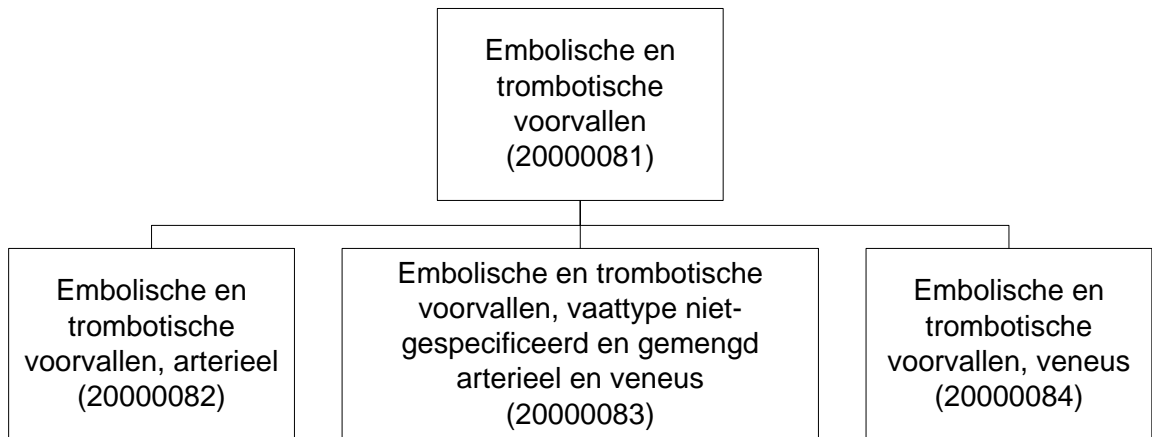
Embolische en trombotische voorvallen (20000081)

Embolische en trombotische voorvallen, arterieel (20000082)

Embolische en trombotische voorvallen, vaattype niet-gespecificeerd en gemengd arterieel en veneus (20000083)

Embolische en trombotische voorvallen, veneus (20000084)